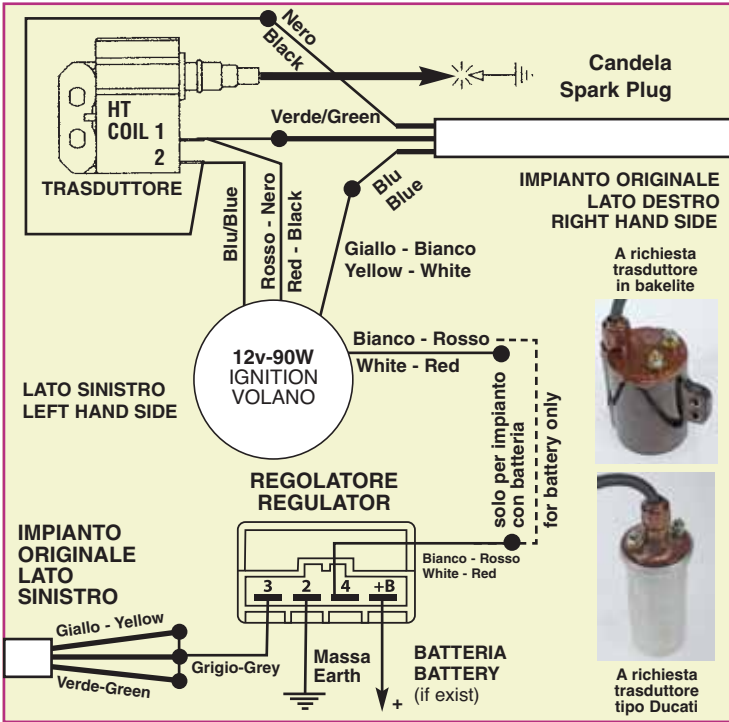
Nero
Black

Candela
Spark Plug

HT
COIL 1
2

TRASDUTTORE

Verde/Green

Blu
Blue

IMPIANTO ORIGINALE
LATO DESTRO
RIGHT HAND SIDE

Blu/Blue

Rosso - Nero
Red - Black

Giallo - Bianco
Yellow - White

A richiesta
trasduttore
in bakelite

Bianco - Rosso
White - Red

12v-90W
IGNITION
VOLANO

LATO SINISTRO
LEFT HAND SIDE

solo per impianto
con batteria
for battery only

REGOLATORE
REGULATOR

Bianco - Rosso
White - Red

3 2 4 +B

IMPIANTO
ORIGINALE
LATO
SINISTRO

Giallo - Yellow

Grigio-Grey

Verde-Green

Massa
Earth

BATTERIA
BATTERY
(if exist)

+

A richiesta
trasduttore
tipo Ducati